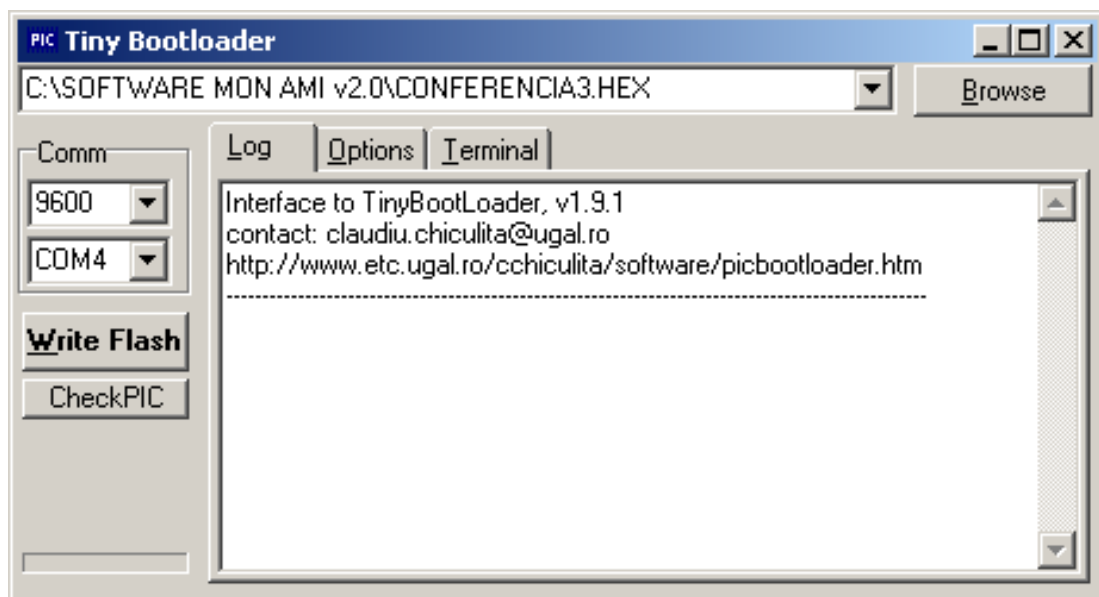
PIC Tiny Bootloader

C:\SOFTWARE MON AMI v2.0\CONFERENCIA3.HEX

Browse

Comm

9600

COM4

Write Flash

CheckPIC

Log

Options

Terminal

Interface to TinyBootLoader, v1.9.1
contact: claudiu.chiculita@ugal.ro
http://www.etc.ugal.ro/cchiculita/software/picbootloader.htm
----------------------------------------------------------------------------------------